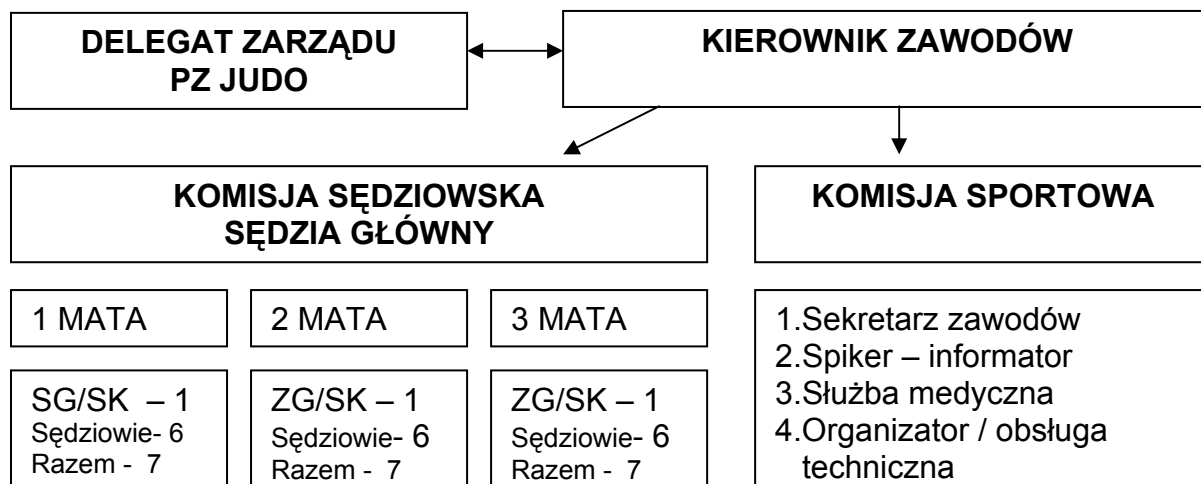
DELEGAT ZARZĄDU PZ JUDO

KIEROWNIK ZAWODÓW

KOMISJA SĘDZIOWSKA
SĘDZIA GŁÓWNY

KOMISJA SPORTOWA

1 MATA

2 MATA

3 MATA

SG/SK – 1
Sędziowie- 6
Razem - 7

ZG/SK – 1
Sędziowie- 6
Razem - 7

ZG/SK – 1
Sędziowie- 6
Razem - 7

1.Sekretarz zawodów
2.Spiker – informator
3.Służba medyczna
4.Organizator / obsługa techniczna